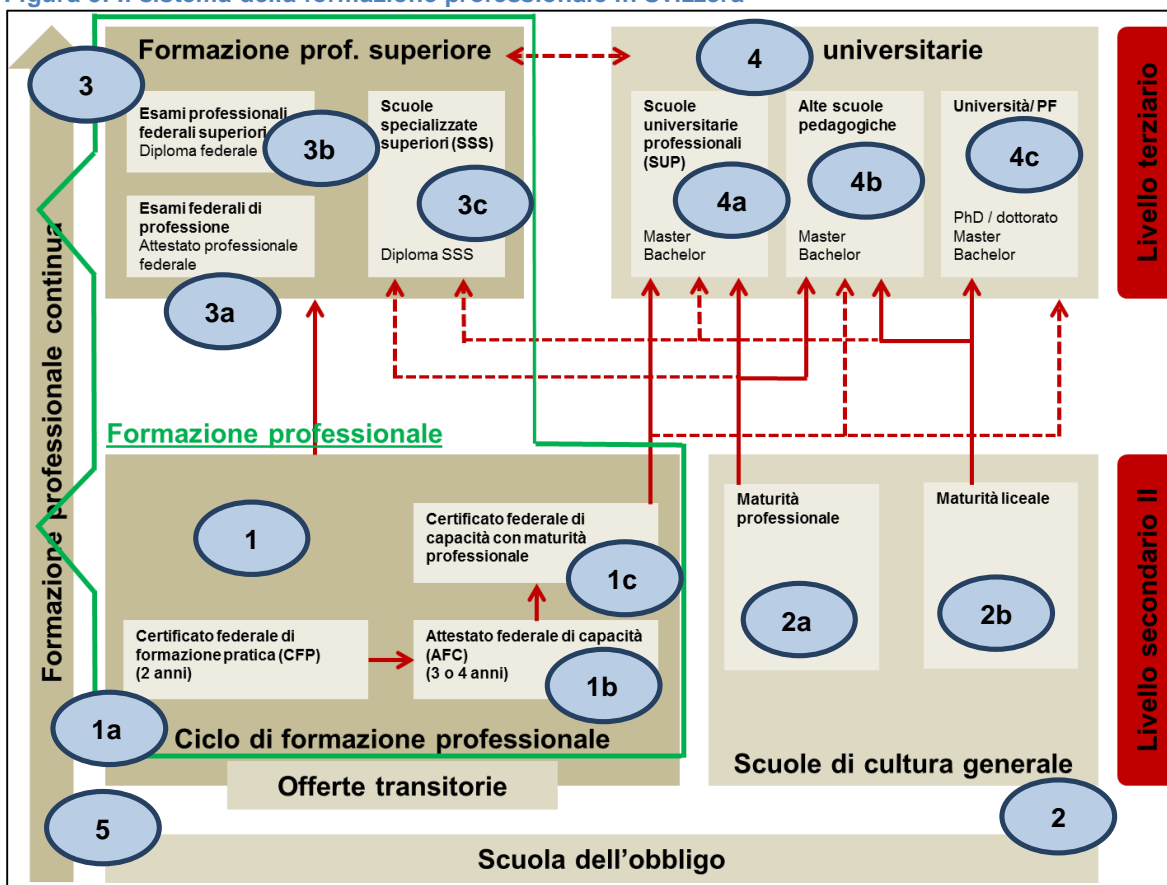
Figura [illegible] Sistema della formazione professionale in Svizzera

3

Formazione prof. superiore

4

universitarie

Livello terziario

Esami professionali federali superiori
Diploma federale

3b

Scuole specializzate superiori (SSS)

3c

Diploma SSS

Esami federali di professione
Attestato professionale federale

3a

Scuole universitarie professionali (SUP)

4a

Master
Bachelor

Alte scuole pedagogiche

4b

Master
Bachelor

Università/ PF

4c

PhD / dottorato
Master
Bachelor

Formazione professionale continua

Formazione professionale

1

Certificato federale di capacità con maturità professionale

1c

Certificato federale di formazione pratica (CFP)
(2 anni)

Attestato federale di capacità (AFC)
(3 o 4 anni)

1b

1a

Ciclo di formazione professionale

Offerte transitorie

Maturità professionale

2a

Maturità liceale

2b

Scuole di cultura generale

Livello secondario II

2

5

Scuola dell'obbligo